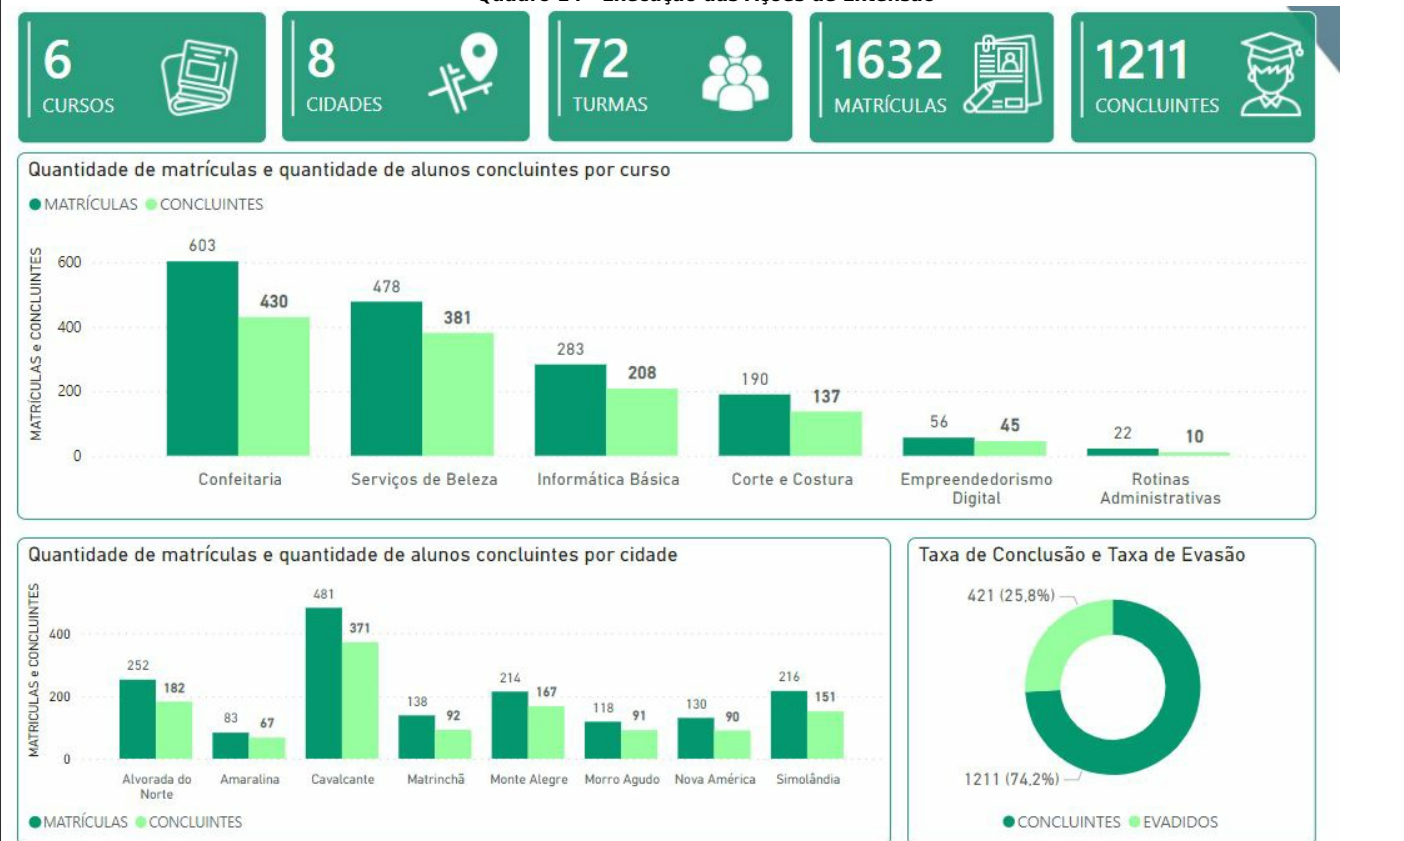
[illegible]

6
CURSOS

8
CIDADES

72
TURMAS

1632
MATRÍCULAS

1211
CONCLUINTES

Quantidade de matrículas e quantidade de alunos concluintes por curso

● MATRÍCULAS ● CONCLUINTES

MATRÍCULAS e CONCLUINTES

600
400
200
0

| Curso | Matrículas | Concluintes |
|---|---|---|
| Confeitaria | 603 | 430 |
| Serviços de Beleza | 478 | 381 |
| Informática Básica | 283 | 208 |
| Corte e Costura | 190 | 137 |
| Empreendedorismo Digital | 56 | 45 |
| Rotinas Administrativas | 22 | 10 |

Quantidade de matrículas e quantidade de alunos concluintes por cidade

MATRÍCULAS e CONCLUINTES

400
200
0

| Cidade | Matrículas | Concluintes |
|---|---|---|
| Alvorada do Norte | 252 | 182 |
| Amaralina | 83 | 67 |
| Cavalcante | 481 | 371 |
| Matrinchã | 138 | 92 |
| Monte Alegre | 214 | 167 |
| Morro Agudo | 118 | 91 |
| Nova América | 130 | 90 |
| Simolândia | 216 | 151 |

● MATRÍCULAS ● CONCLUINTES

Taxa de Conclusão e Taxa de Evasão

421 (25,8%)
1211 (74,2%)

● CONCLUINTES ● EVADIDOS